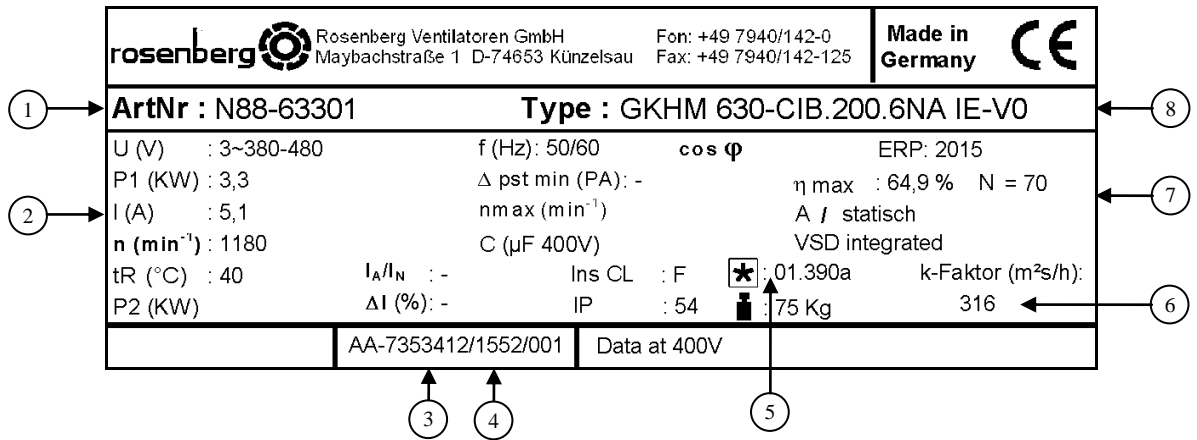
rosenberg Rosenberg Ventilatoren GmbH Maybachstraße 1 D-74653 Künzelsau

Fon: +49 7940/142-0
Fax: +49 7940/142-125

Made in Germany

CE

1

ArtNr : N88-63301

Type : GKHM 630-CIB.200.6NA IE-V0

8

| | | | |
|---|---|---|---|
| U (V) : 3~380-480 | f (Hz): 50/60 | cos φ | ERP: 2015 |
| P1 (KW) : 3,3 | Δ pst min (PA): - | | η max : 64,9 % N = 70 |
| I (A) : 5,1 | nmax ($min^{-1}$) | | A / statisch |
| n ($min^{-1}$) : 1180 | C (μF 400V) | | VSD integrated |
| tR (°C) : 40 | $I_A/I_N$ : - | Ins CL : F | : 01.390a | k-Faktor ($m^2s/h$): |
| P2 (KW) | ΔI (%): - | IP : 54 | : 75 Kg | 316 |

2

7

6

AA-7353412/1552/001

Data at 400V

3

4

5